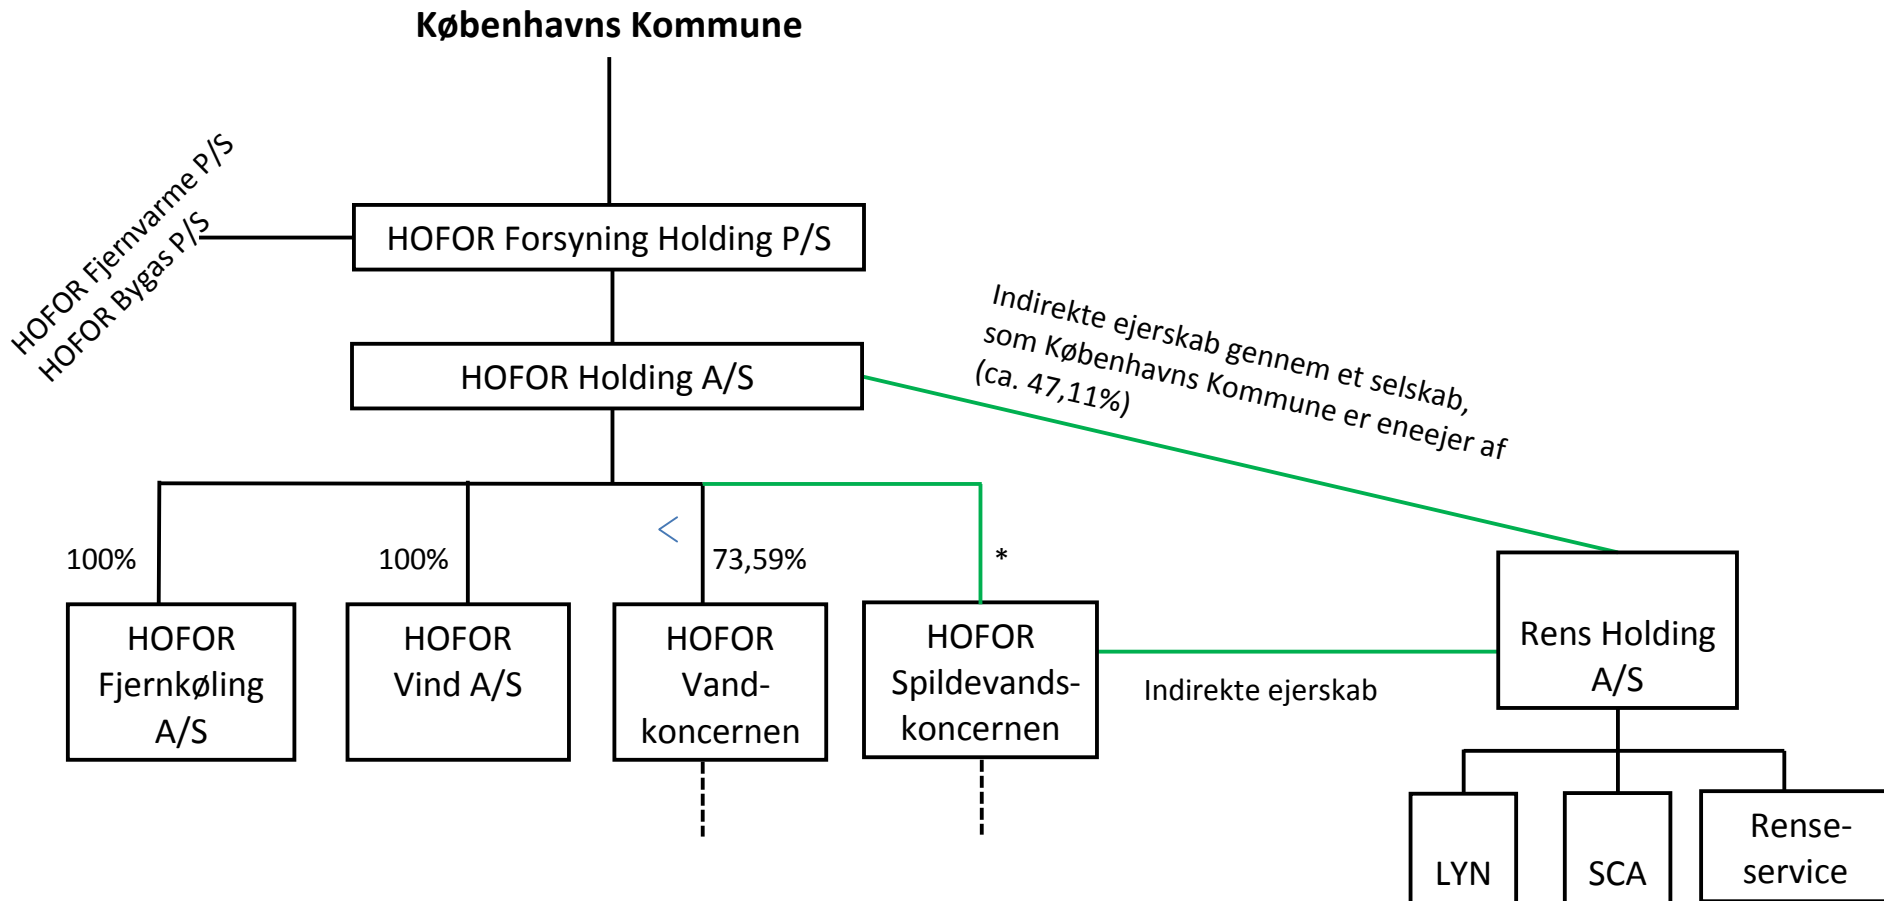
Københavns Kommune

HOFOR Fjernvarme P/S
HOFOR Bygas P/S

HOFOR Forsyning Holding P/S

HOFOR Holding A/S

Indirekte ejerskab gennem et selskab, som Københavns Kommune er eneejer af (ca. 47,11%)

100%

100%

<

73,59%

*

HOFOR Fjernkøling A/S

HOFOR Vind A/S

HOFOR Vandkoncernen

HOFOR Spildevandskoncernen

Indirekte ejerskab

Rens Holding A/S

LYN

SCA

Renseservice